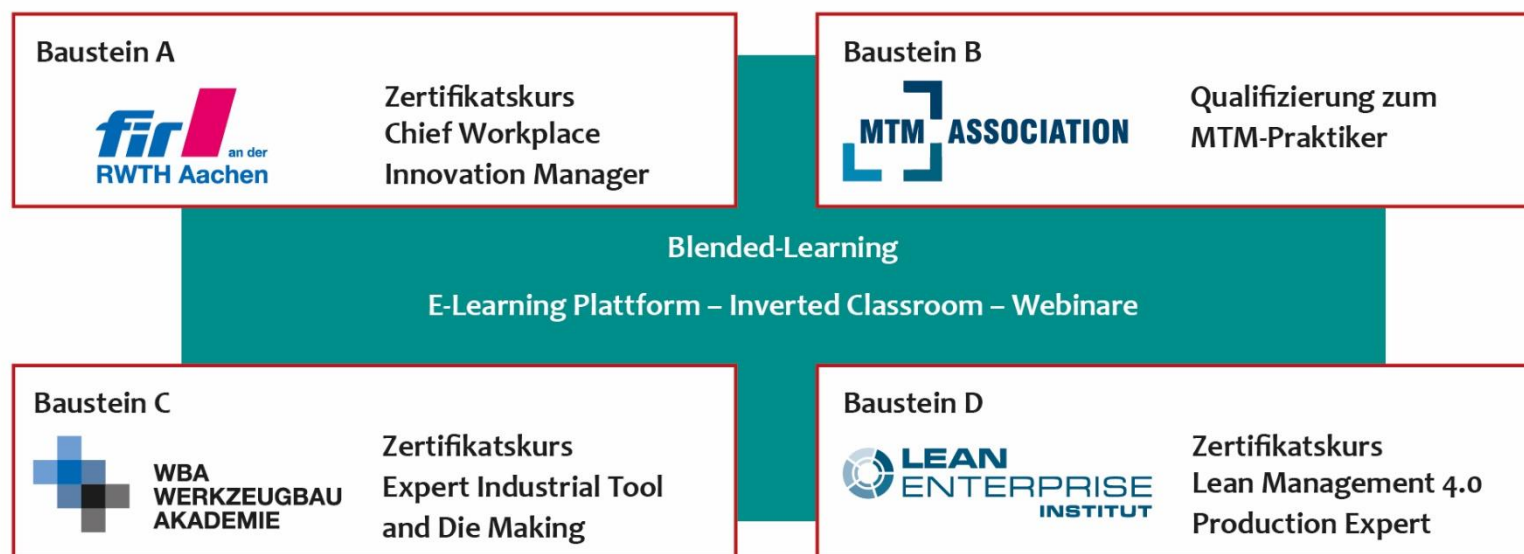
Baustein A

fir an der RWTH Aachen

Zertifikatskurs
Chief Workplace
Innovation Manager

Baustein B

MTM ASSOCIATION

Qualifizierung zum
MTM-Praktiker

Blended-Learning

E-Learning Plattform – Inverted Classroom – Webinare

Baustein C

WBA
WERKZEUGBAU
AKADEMIE

Zertifikatskurs
Expert Industrial Tool
and Die Making

Baustein D

LEAN
ENTERPRISE
INSTITUT

Zertifikatskurs
Lean Management 4.0
Production Expert